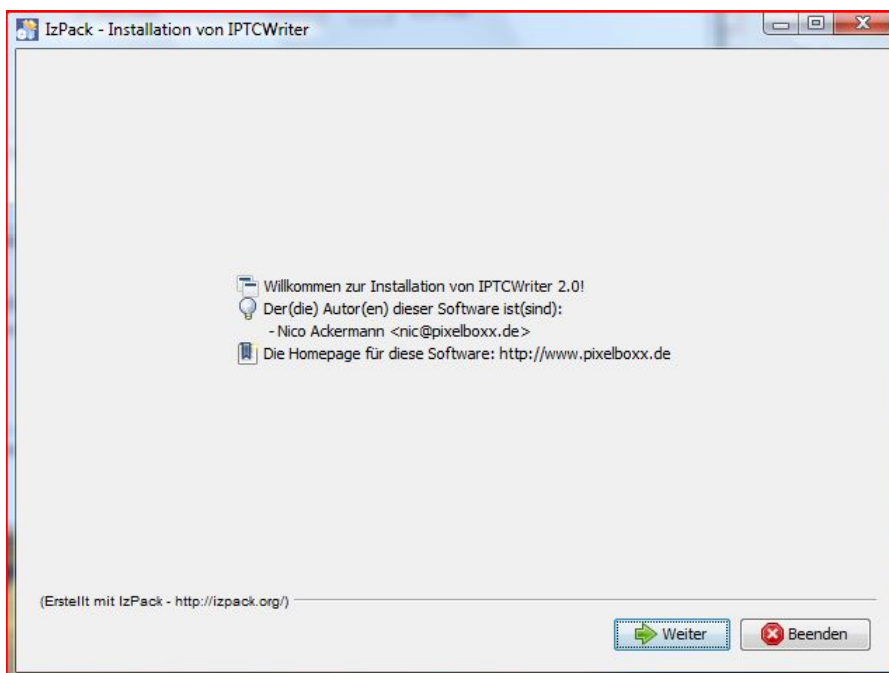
IzPack - Installation von IPTCWriter

Willkommen zur Installation von IPTCWriter 2.0!
Der(die) Autor(en) dieser Software ist(sind):
- Nico Ackermann <nic@pixelboxx.de>
Die Homepage für diese Software: http://www.pixelboxx.de

(Erstellt mit IzPack - http://izpack.org/)

Weiter
Beenden